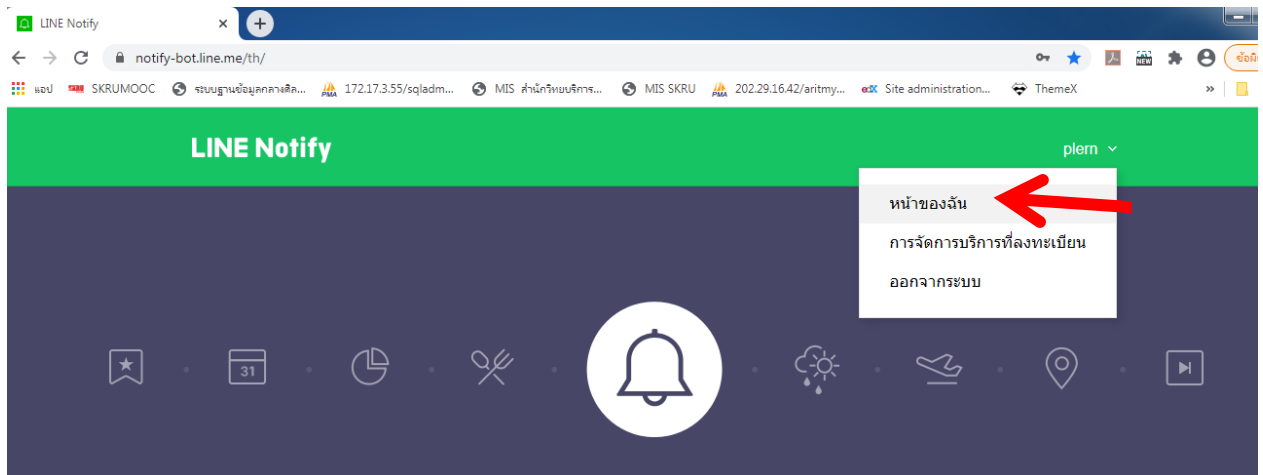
LINE Notify ×

notify-bot.line.me/th/

แอป SKRUMOOC ระบบฐานข้อมูลกลางสิล... 172.17.3.55/sqladm... MIS สำนักวิทยบริการ... MIS SKRU 202.29.16.42/aritmy... Site administration... ThemeX »

LINE Notify

plern

หน้าของฉัน

การจัดการบริการที่ลงทะเบียน

ออกจากระบบ

31